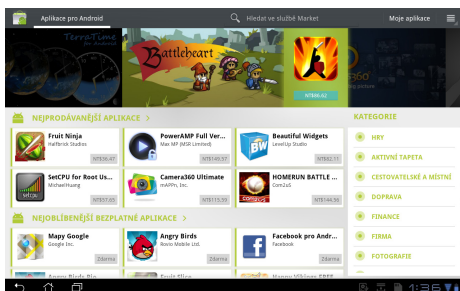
Aplikace pro Android

Hledat ve službě Market

Moje aplikace

TerraTime

Battleheart

NT$86.62

NEJPRODÁVANĚJŠÍ APLIKACE >

Fruit Ninja
Halfbrick Studios
NT$36.47

PowerAMP Full Ver...
Max MP (MSR Limited)
NT$145.57

Beautiful Widgets
LevelUp Studio
NT$82.11

SetCPU for Root Us...
Michael Huang
NT$57.65

Camera360 Ultimate
mAPPn, Inc.
NT$115.39

HOMERUN BATTLE ...
Com2uS
NT$144.96

NEJOBLÍBENĚJŠÍ BEZPLATNÉ APLIKACE >

Mapy Google
Google Inc.
Zdarma

Angry Birds
Rovio Mobile Ltd.
Zdarma

Facebook pro Andr...
Facebook
Zdarma

KATEGORIE

HRY

AKTIVNÍ TAPETA

CESTOVATELSKÉ A MÍSTNÍ

DOPRAVA

FINANCE

FIRMA

FOTOGRAFIE

1:36